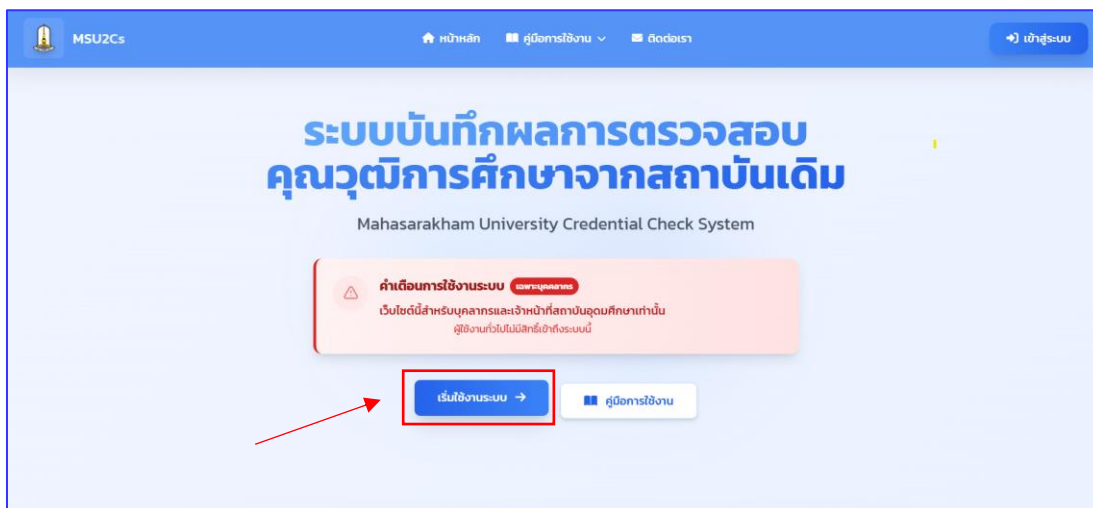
MSU2Cs

หน้าหลัก คู่มือการใช้งาน ติดต่อเรา

เข้าสู่ระบบ

ระบบบันทึกผลการตรวจสอบ
คุณวุฒิการศึกษาจากสถาบันเดิม

Mahasarakham University Credential Check System

คำเตือนการใช้งานระบบ เฉพาะบุคลากร

เว็บไซต์นี้สำหรับบุคลากรและเจ้าหน้าที่สถาบันอุดมศึกษาเท่านั้น

ผู้ใช้งานทั่วไปไม่มีสิทธิ์เข้าถึงระบบนี้

เริ่มใช้งานระบบ →

คู่มือการใช้งาน